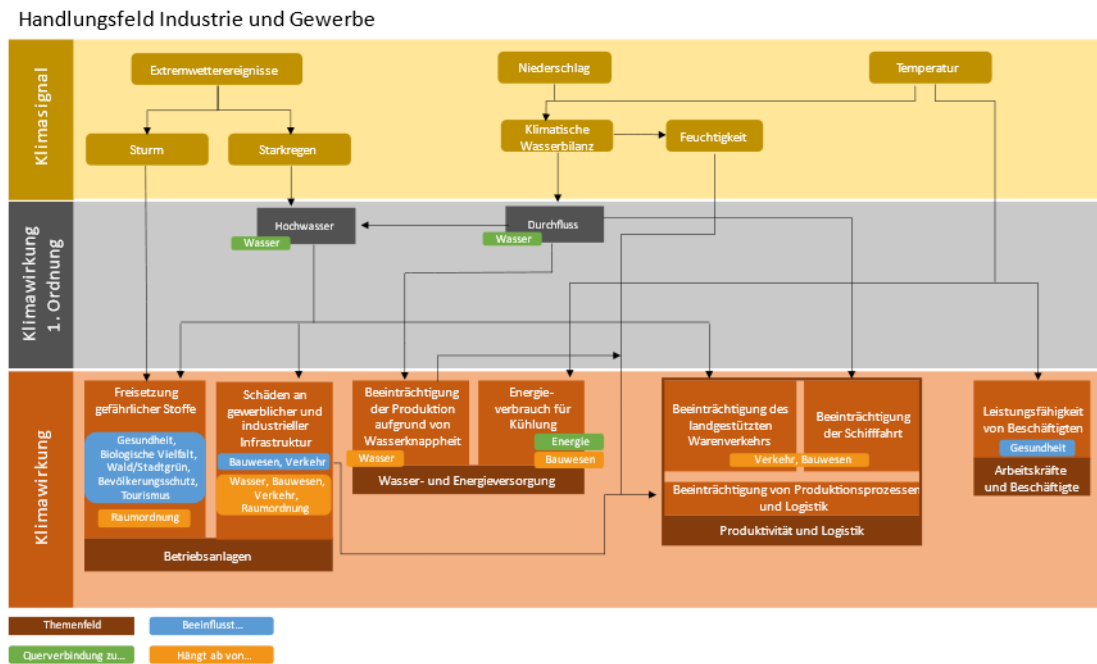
Handlungsfeld Industrie und Gewerbe

Klimasignal

Extremwetterereignisse

Niederschlag

Temperatur

Sturm

Starkregen

Klimatische Wasserbilanz

Feuchtigkeit

Klimawirkung 1. Ordnung

Hochwasser

Wasser

Durchfluss

Wasser

Klimawirkung

Freisetzung gefährlicher Stoffe

Gesundheit, Biologische Vielfalt, Wald/Stadtgrün, Bevölkerungsschutz, Tourismus

Raumordnung

Schäden an gewerblicher und industrieller Infrastruktur

Bauwesen, Verkehr

Wasser, Bauwesen, Verkehr, Raumordnung

Betriebsanlagen

Beeinträchtigung der Produktion aufgrund von Wasserknappheit

Wasser

Energieverbrauch für Kühlung

Energie

Bauwesen

Wasser- und Energieversorgung

Beeinträchtigung des landgestützten Warenverkehrs

Beeinträchtigung der Schifffahrt

Verkehr, Bauwesen

Beeinträchtigung von Produktionsprozessen und Logistik

Produktivität und Logistik

Leistungsfähigkeit von Beschäftigten

Gesundheit

Arbeitskräfte und Beschäftigte

Themenfeld

Beeinflusst...

Querverbindung zu...

Hängt ab von...